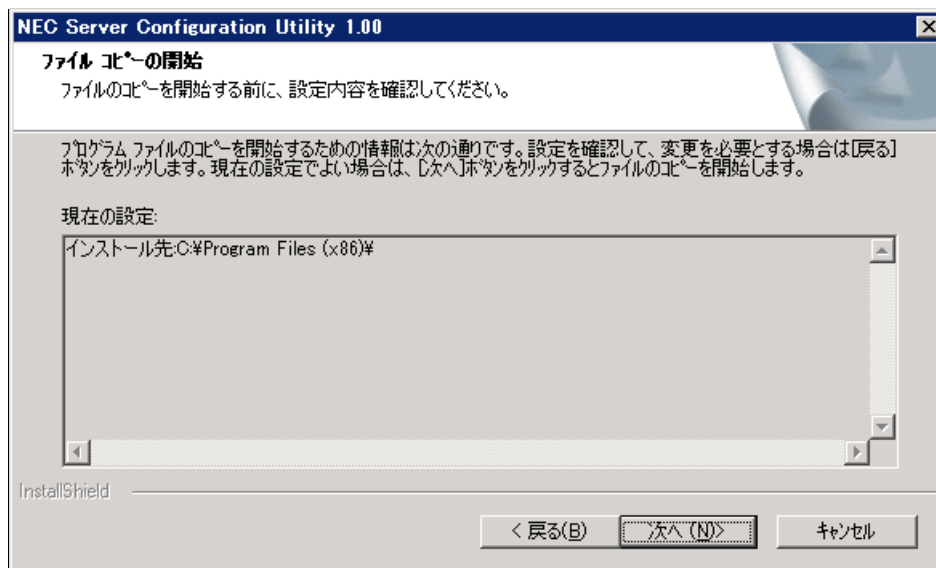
NEC Server Configuration Utility 1.00

ファイル コピーの開始

ファイルのコピーを開始する前に、設定内容を確認してください。

プログラム ファイルのコピーを開始するための情報は次の通りです。設定を確認して、変更を必要とする場合は[戻る]ボタンをクリックします。現在の設定でよい場合は、[次へ]ボタンをクリックするとファイルのコピーを開始します。

現在の設定:

インストール先:C:¥Program Files (x86)¥

InstallShield

< 戻る(B)

次へ(N)>

キャンセル